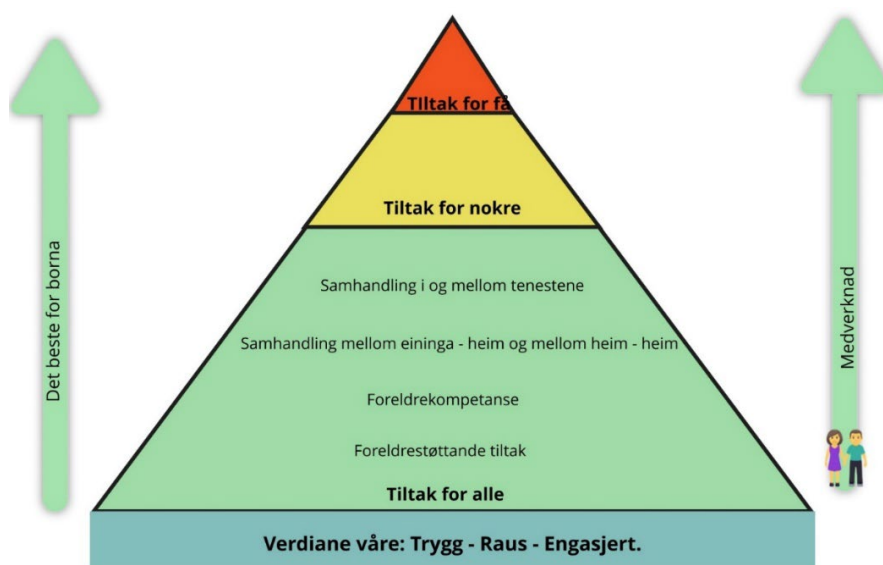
Det beste for borna

TIltak for få

Tiltak for nokre

Samhandling i og mellom tenestene

Samhandling mellom eininga - heim og mellom heim - heim

Foreldrekompetanse

Foreldrestøttande tiltak

Tiltak for alle

Medverknad

Verdiane våre: Trygg - Raus - Engasjert.